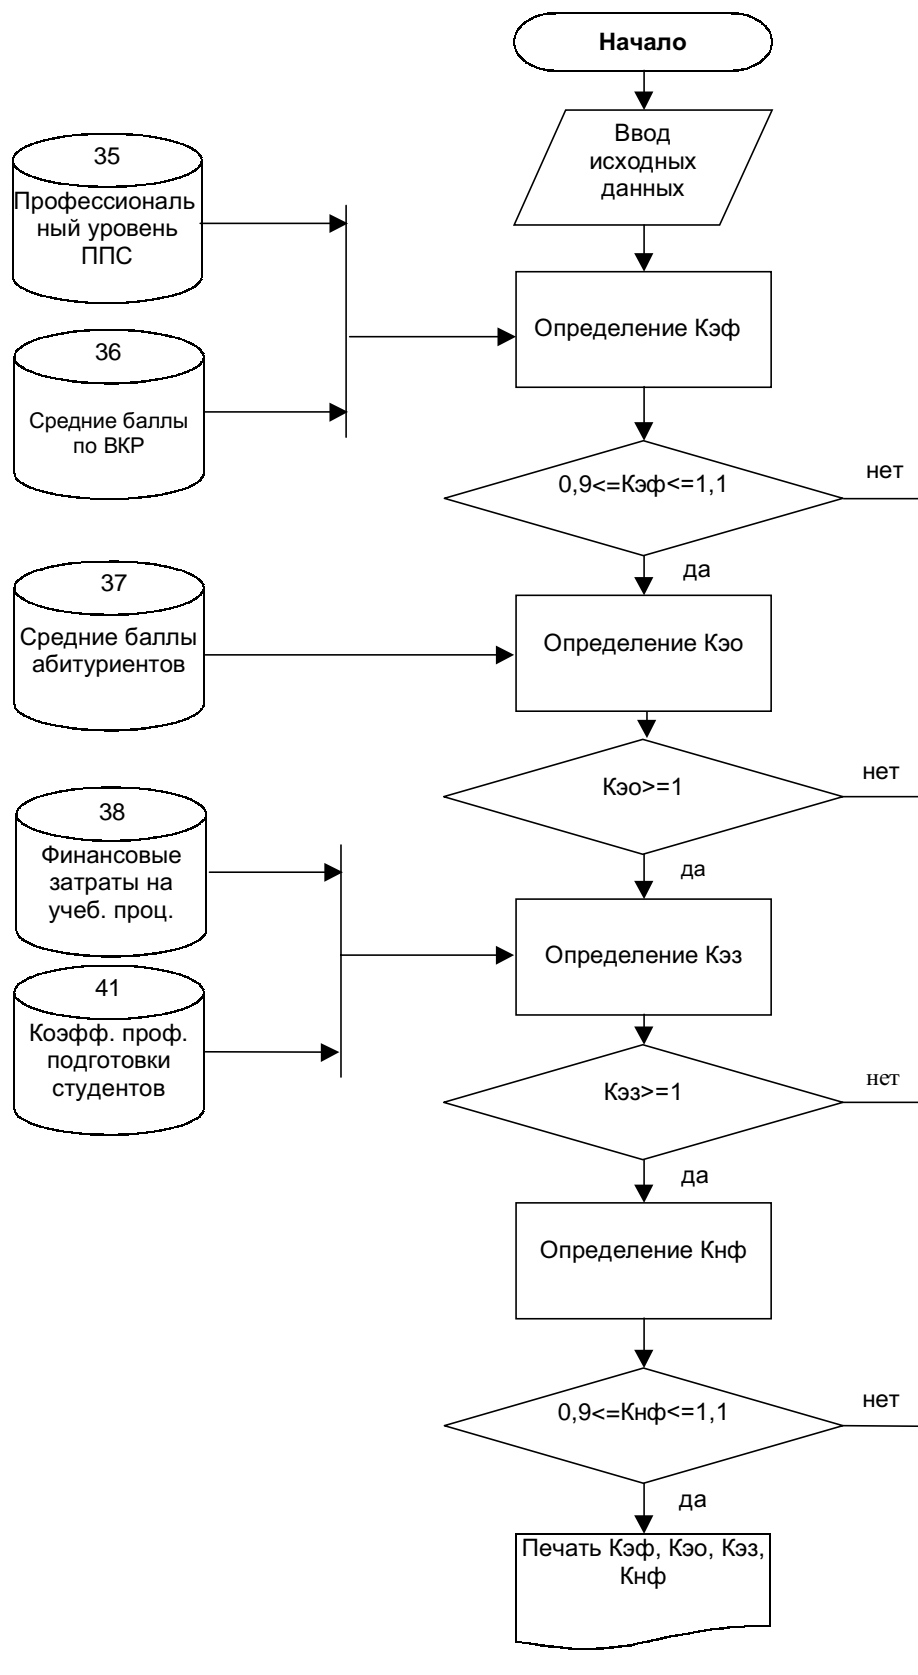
Начало

Ввод исходных данных

35
Профессиональный уровень ППС

36
Средние баллы по ВКР

Определение Кэф

0,9<=Кэф<=1,1

нет

да

37
Средние баллы абитуриентов

Определение Кэо

Кэо>=1

нет

да

38
Финансовые затраты на учеб. проц.

41
Коэфф. проф. подготовки студентов

Определение Кээ

Кээ>=1

нет

да

Определение Кнф

0,9<=Кнф<=1,1

нет

да

Печать Кэф, Кэо, Кээ, Кнф